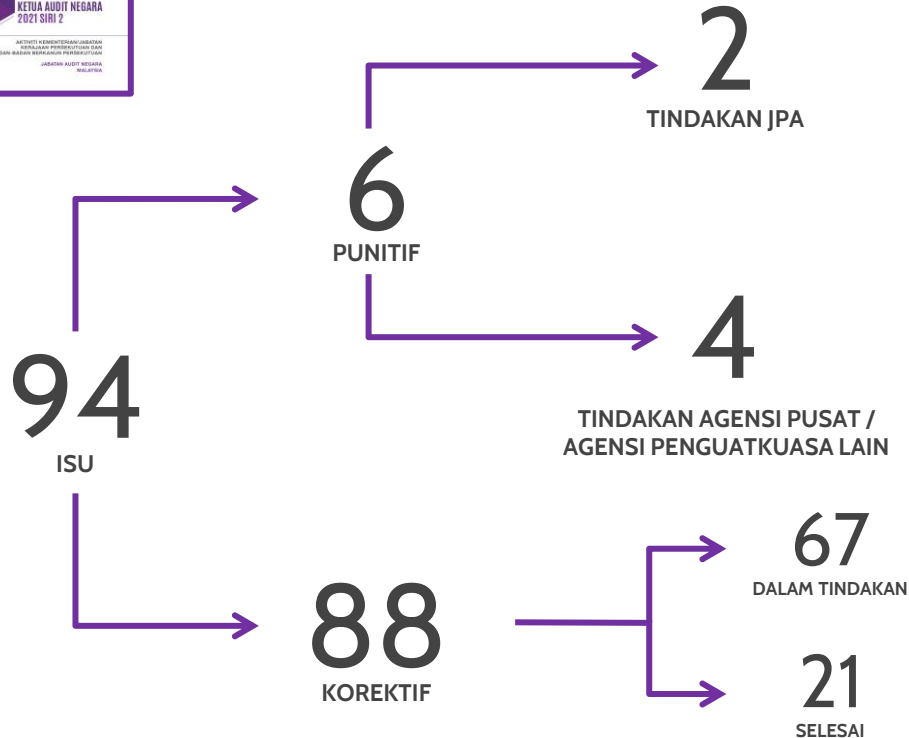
KETUA AUDIT NEGARA
2021 SIRI 2

AKTIVITI KEMENTERIAN/JABATAN KERAJAAN PERSEKUTUAN DAN BADAN-BADAN BERKANUN PERSEKUTUAN

JABATAN AUDIT NEGARA MALAYSIA

2
TINDAKAN JPA

6
PUNITIF

4
TINDAKAN AGENSI PUSAT / AGENSI PENGUATKUASA LAIN

94
ISU

67
DALAM TINDAKAN

88
KOREKTIF

21
SELESAI